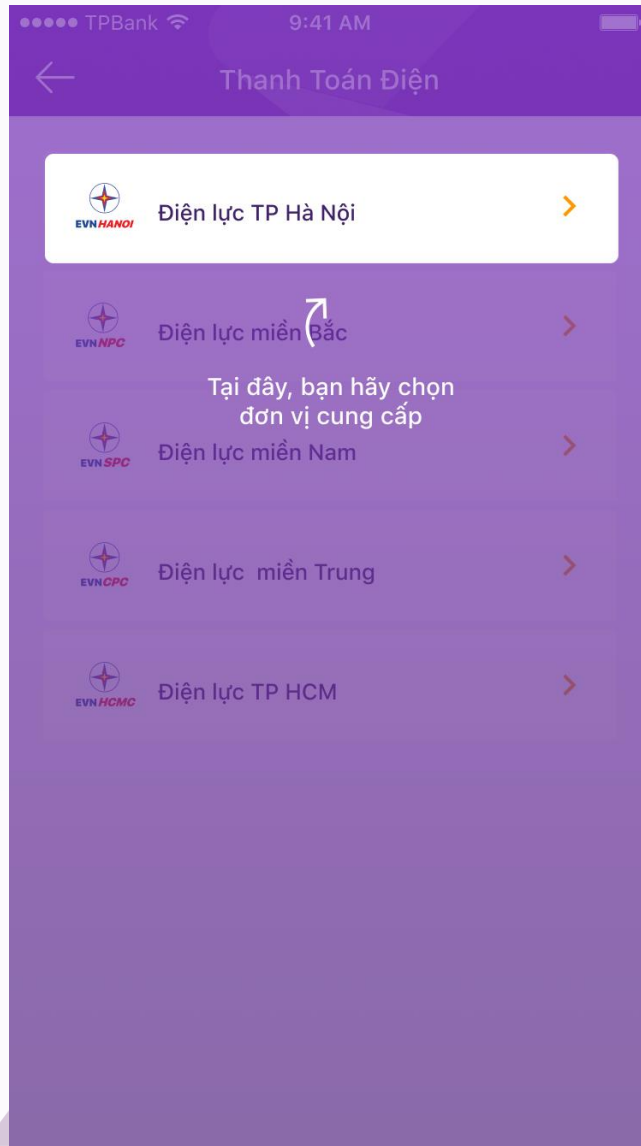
●●●●● TPBank 9:41 AM

Thanh Toán Điện

EVN HANOI Điện lực TP Hà Nội

EVN NPC Điện lực miền Bắc

Tại đây, bạn hãy chọn đơn vị cung cấp

EVN SPC Điện lực miền Nam

EVN CPC Điện lực miền Trung

EVN HCMC Điện lực TP HCM